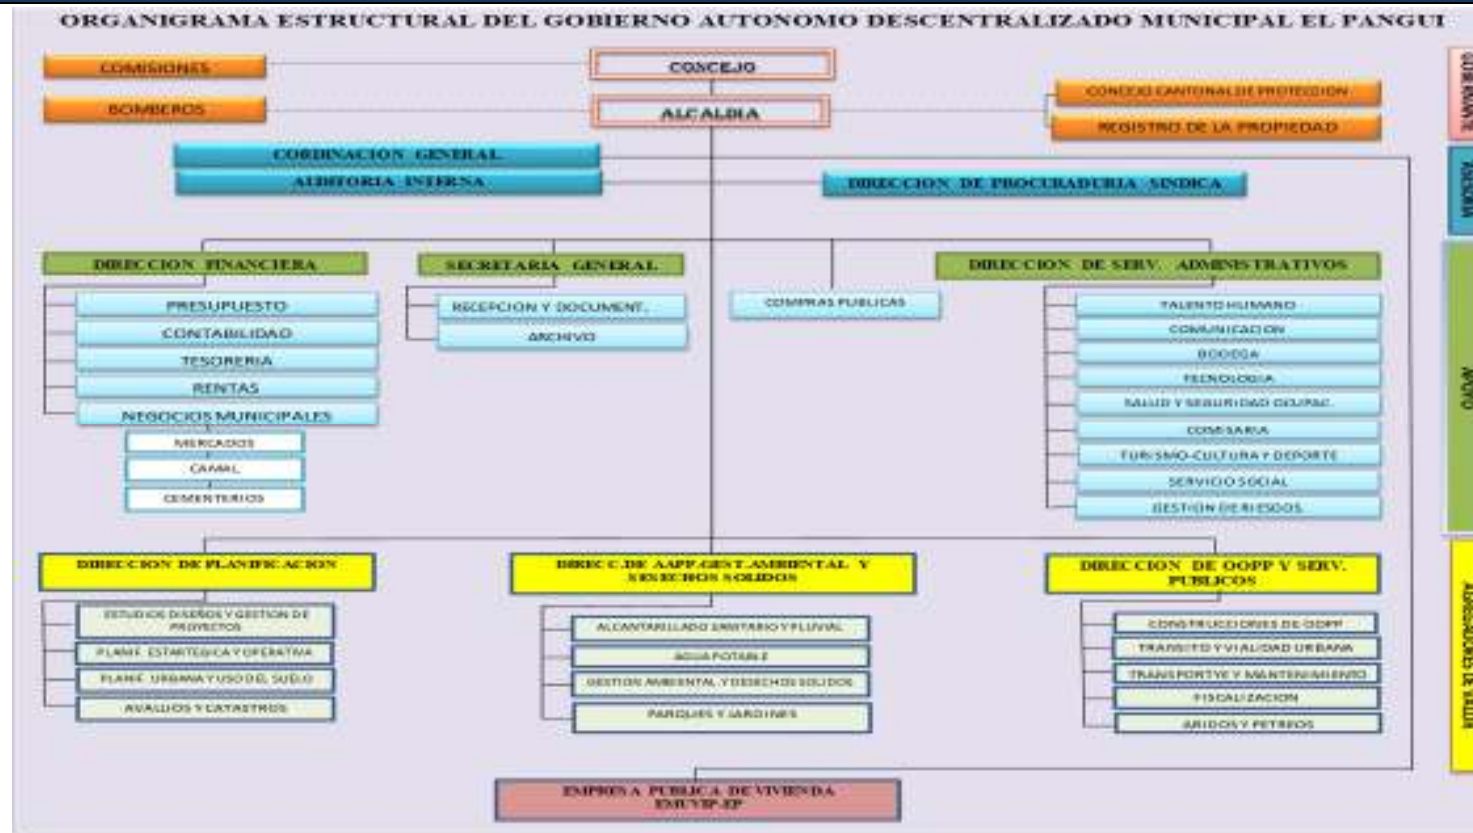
ORGANIGRAMA ESTRUCTURAL DEL GOBIERNO AUTONOMO DESCENTRALIZADO MUNICIPAL EL PANGUI

COMISIONES

BOMBEROS

CONCEJO

ALCALDIA

CONCEJO CANTONAL DE PROTECCION

REGISTRO DE LA PROPIEDAD

CORDINACION GENERAL

AUDITORIA INTERNA

DIRECCION DE PROCURADURIA SINDICA

DIRECCION FINANCIERA

PRESUPUESTO

CONTABILIDAD

TESORERIA

RENTAS

NEGOCIOS MUNICIPALES

MERCADOS

CAMAL

CEMENTERIOS

SECRETARIA GENERAL

RECEPCION Y DOCUMENT.

ARCHIVO

COMPRAS PUBLICAS

DIRECCION DE SERV. ADMINISTRATIVOS

TALENTO HUMANO

COMUNICACION

BODEGA

TECNOLOGIA

SALUD Y SEGURIDAD OCUPAC.

COMISARIA

TURISMO-CULTURA Y DEPORTE

SERVICIO SOCIAL

GESTION DE RIESGOS

DIRECCION DE PLANIFICACION

ESTUDIOS DISEÑOS Y GESTION DE PROYECTOS

PLANIF. ESTARTEGICA Y OPERATIVA

PLANIF. URBANA Y USO DEL SUELO

AVALUOS Y CATASTROS

DIREC.DE AAPP-GEST.AMBIENTAL Y DESECHOS SOLIDOS

ALCANTARILLADO SANITARIO Y PLUVIAL

AGUA POTABLE

GESTION AMBIENTAL Y DESECHOS SOLIDOS

PARQUES Y JARDINES

DIRECCION DE OOPP Y SERV. PUBLICOS

CONSTRUCCIONES DE OOPP

TRANSITO Y VIALIDAD URBANA

TRANSPORTE Y MANTENIMIENTO

FISCALIZACION

ARIDOS Y PETREOS

EMPRESA PUBLICA DE VIVIENDA EMUVIP-EP

GOBERNANTE

ASESORIA

APOYO

AGREGADORES DE VALOR